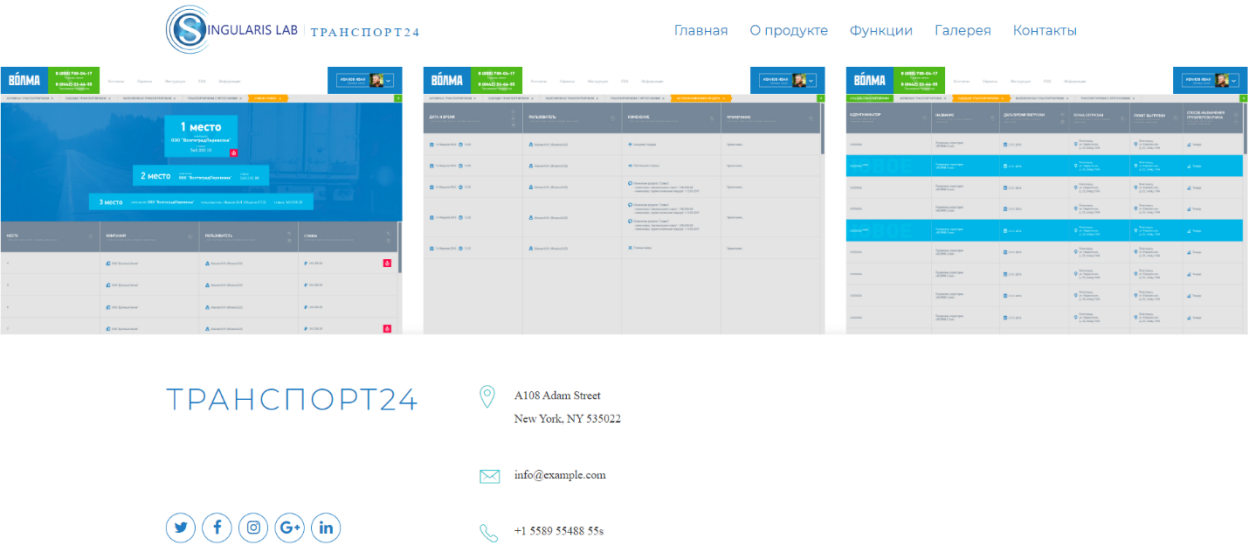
SINGULARIS LAB | ТРАНСПОРТ24

Главная О продукте Функции Галерея Контакты

ВОЛМА

1 место
ООО "ВолгоградПарвагаз"

2 место
ООО "ВолгоградПарвагаз"

3 место
ООО "ВолгоградПарвагаз"

ВОЛМА

ВОЛМА

ТРАНСПОРТ24

A108 Adam Street
New York, NY 535022

info@example.com

+1 5589 55488 55s